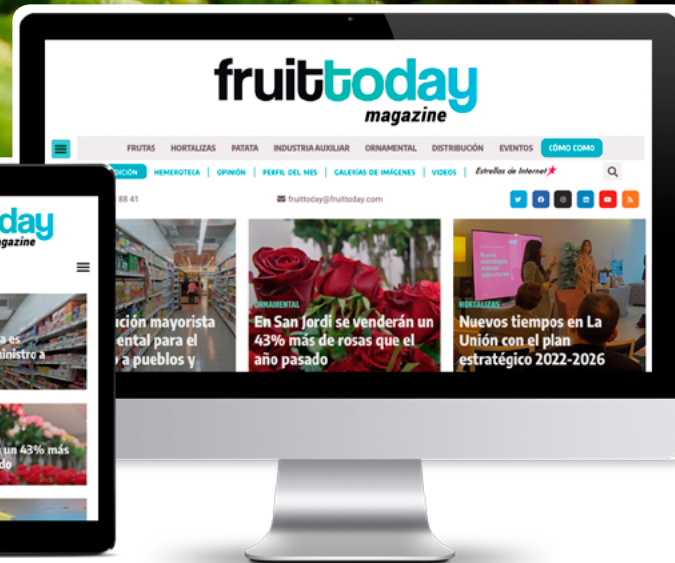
fruittoday
magazine

FRUTAS HORTALIZAS PATATA INDUSTRIA AUXILIAR ORNAMENTAL DISTRIBUCIÓN EVENTOS CÓMO COMO

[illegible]DICIÓN HEMEROTECA OPINIÓN PERFIL DEL MES GALERÍAS DE IMÁGENES VIDEOS Estrellas de Internet

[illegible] 88 41 fruittoday@fruittoday.com

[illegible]ución mayorista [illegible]ental para el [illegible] a pueblos y

ORNAMENTAL
En San Jordi se venderán un 43% más de rosas que el año pasado

HORTALIZAS
Nuevos tiempos en La Unión con el plan estratégico 2022-2026

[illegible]today
magazine

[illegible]a es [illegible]inistro a

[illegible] un 43% más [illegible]do